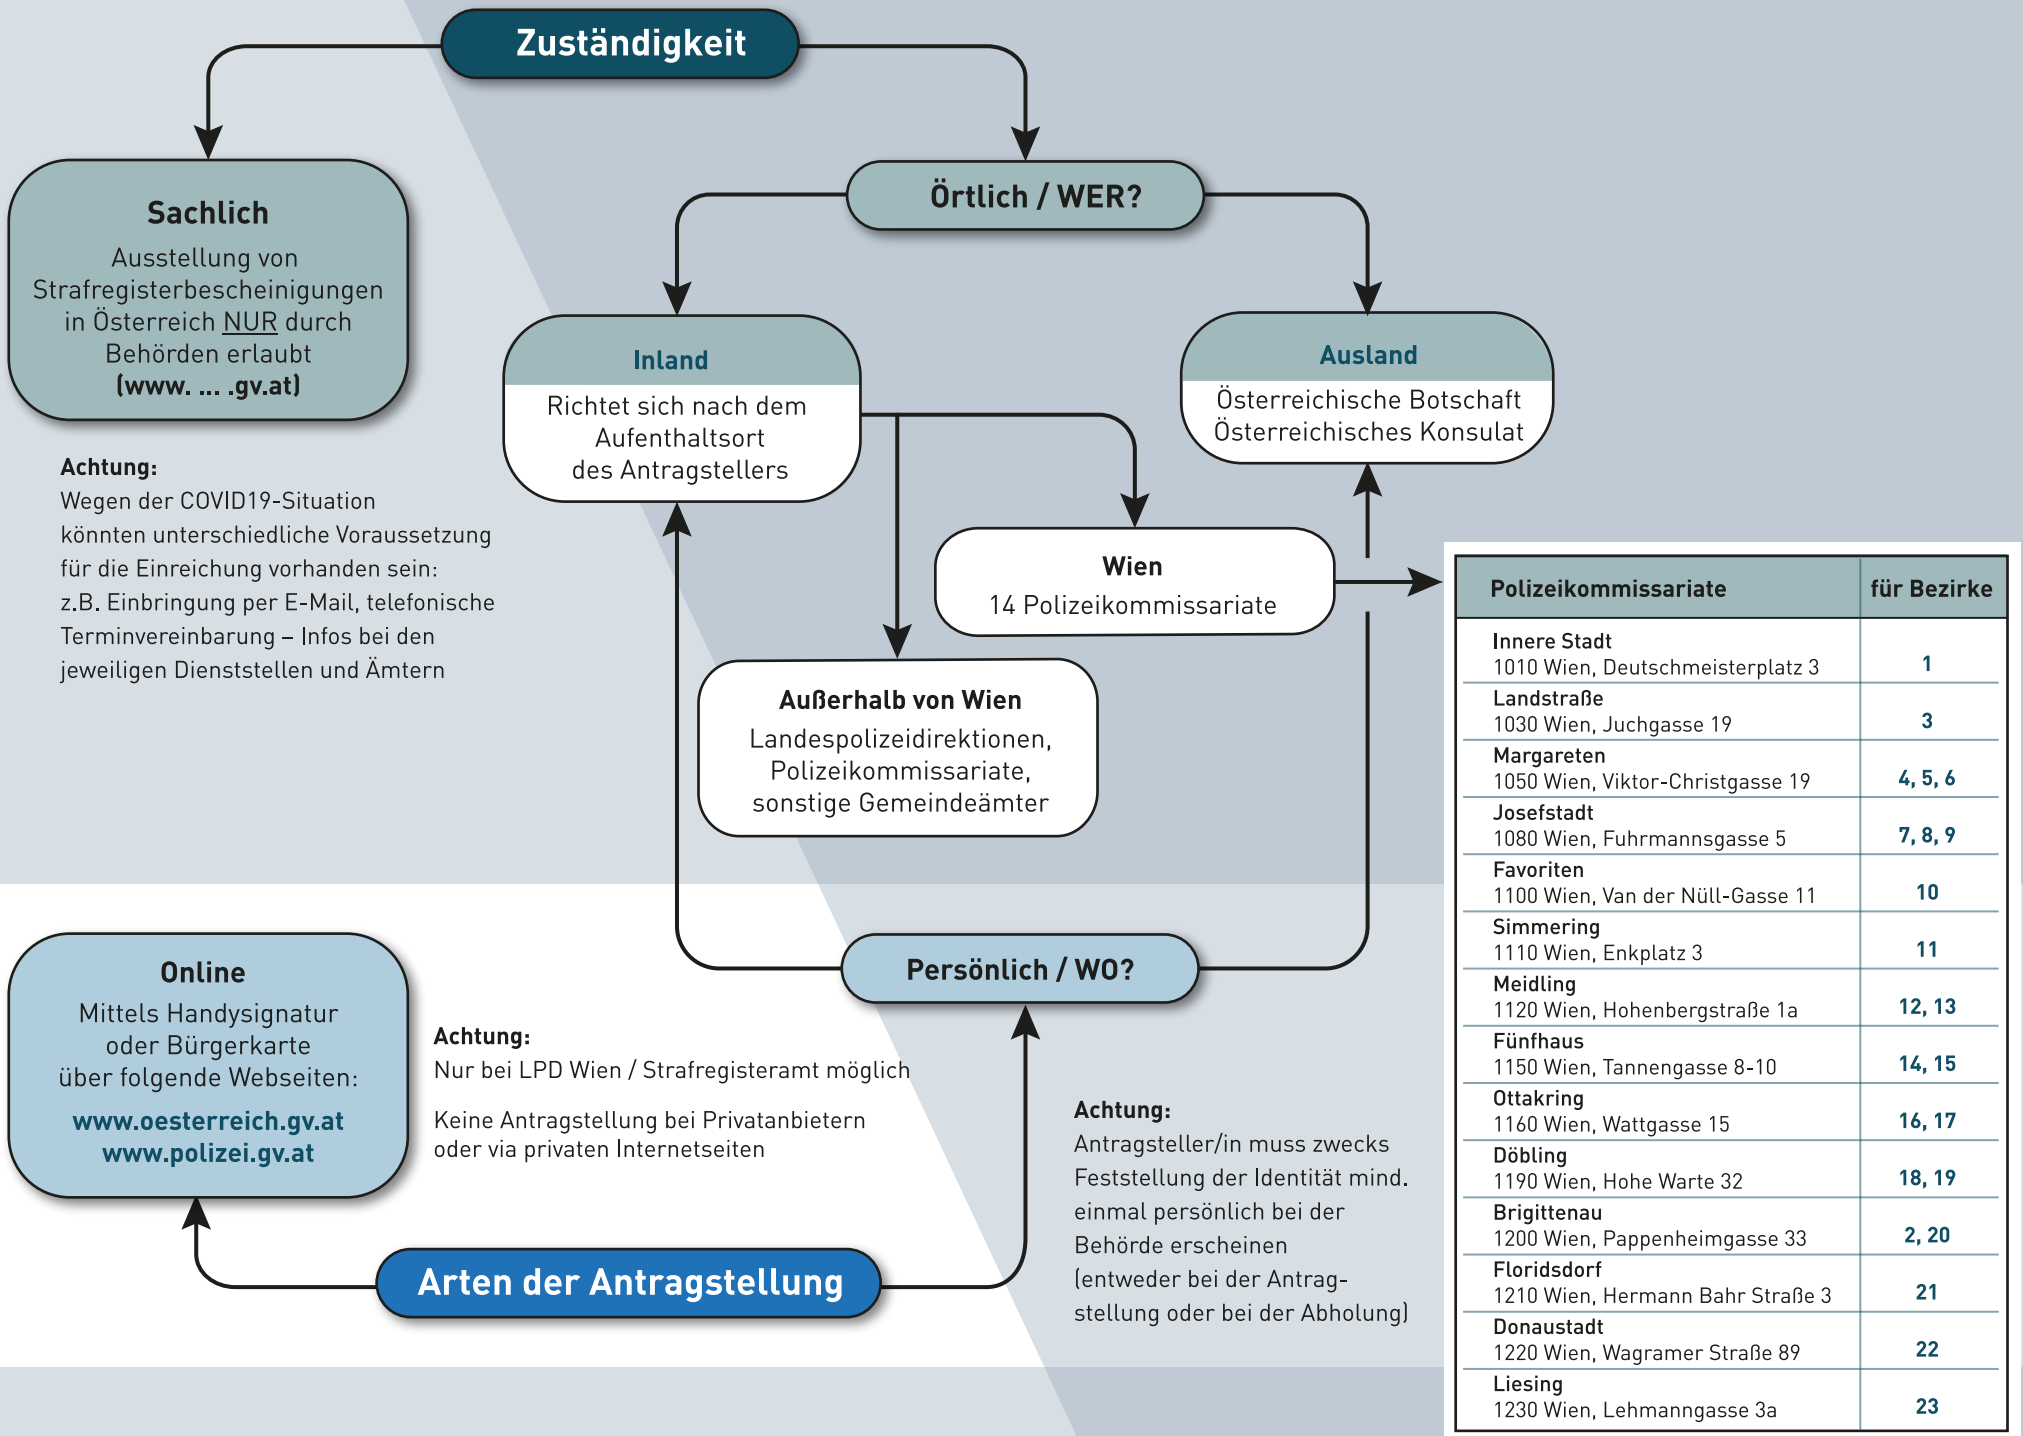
Zuständigkeit

Sachlich
Ausstellung von Strafregisterbescheinigungen in Österreich NUR durch Behörden erlaubt (www. ... .gv.at)

Örtlich / WER?

Inland
Richtet sich nach dem Aufenthaltsort des Antragstellers

Ausland
Österreichische Botschaft
Österreichisches Konsulat

Achtung:
Wegen der COVID19-Situation könnten unterschiedliche Voraussetzung für die Einreichung vorhanden sein: z.B. Einbringung per E-Mail, telefonische Terminvereinbarung – Infos bei den jeweiligen Dienststellen und Ämtern

Wien
14 Polizeikommissariate

Außerhalb von Wien
Landespolizeidirektionen, Polizeikommissariate, sonstige Gemeindeämter

| Polizeikommissariate | für Bezirke |
|---|---|
| Innere Stadt 1010 Wien, Deutschmeisterplatz 3 | 1 |
| Landstraße 1030 Wien, Juchgasse 19 | 3 |
| Margareten 1050 Wien, Viktor-Christgasse 19 | 4, 5, 6 |
| Josefstadt 1080 Wien, Fuhrmannsgasse 5 | 7, 8, 9 |
| Favoriten 1100 Wien, Van der Nüll-Gasse 11 | 10 |
| Simmering 1110 Wien, Enkplatz 3 | 11 |
| Meidling 1120 Wien, Hohenbergstraße 1a | 12, 13 |
| Fünfhaus 1150 Wien, Tannengasse 8-10 | 14, 15 |
| Ottakring 1160 Wien, Wattgasse 15 | 16, 17 |
| Döbling 1190 Wien, Hohe Warte 32 | 18, 19 |
| Brigittenau 1200 Wien, Pappenheimgasse 33 | 2, 20 |
| Floridsdorf 1210 Wien, Hermann Bahr Straße 3 | 21 |
| Donaustadt 1220 Wien, Wagramer Straße 89 | 22 |
| Liesing 1230 Wien, Lehmanngasse 3a | 23 |

Online
Mittels Handysignatur oder Bürgerkarte über folgende Webseiten:
www.oesterreich.gv.at
www.polizei.gv.at

Persönlich / WO?

Achtung:
Nur bei LPD Wien / Strafregisteramt möglich

Keine Antragstellung bei Privatanbietern oder via privaten Internetseiten

Achtung:
Antragsteller/in muss zwecks Feststellung der Identität mind. einmal persönlich bei der Behörde erscheinen (entweder bei der Antragstellung oder bei der Abholung)

Arten der Antragstellung